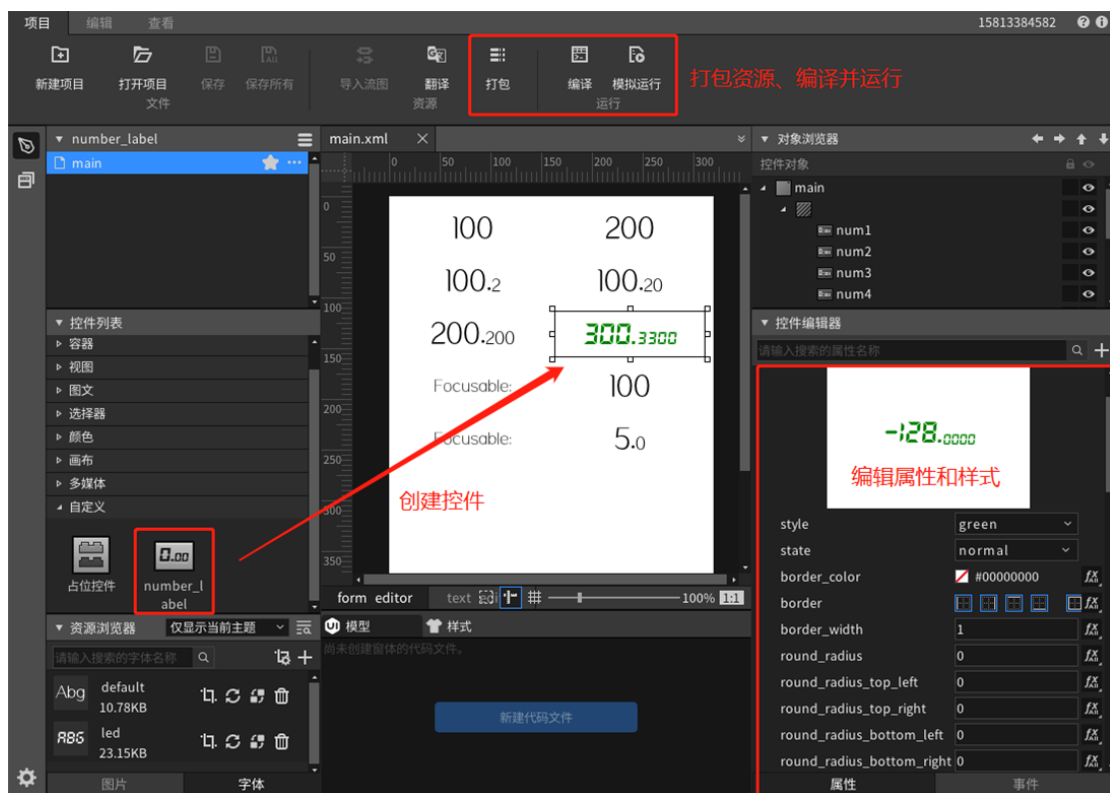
项目 编辑 查看 15813384582

新建项目 打开项目 保存 保存所有 文件 导入流图 翻译 资源 打包 编译 模拟运行 运行 打包资源、编译并运行

number_label
main

控件列表
容器
视图
图文
选择器
颜色
画布
多媒体
自定义

0.00
占位控件 number_label

资源浏览器 仅显示当前主题
请输入搜索的字体名称
Abg default 10.78KB
886 led 23.15KB
图片 字体

main.xml
0 50 100 150 200 250 300
0 50 100 150 200 250 300 350

100 200
100.2 100.20
200.200 300.3300
Focusable: 100
Focusable: 5.0

创建控件

form editor text 100% 1:1

模型 样式
尚未创建窗体的代码文件。
新建代码文件

对象浏览器
控件对象
main
num1
num2
num3
num4

控件编辑器
请输入搜索的属性名称
-128.0000
编辑属性和样式

| style | green |
|---|---|
| state | normal |
| border_color | #00000000 |
| border | |
| border_width | 1 |
| round_radius | 0 |
| round_radius_top_left | 0 |
| round_radius_top_right | 0 |
| round_radius_bottom_left | 0 |
| round_radius_bottom_right | 0 |

属性 事件